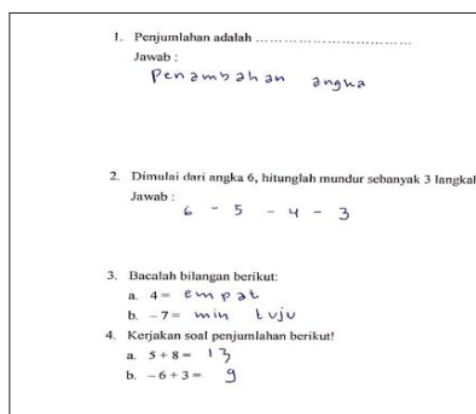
1. Penjumlahan adalah ……………………………
Jawab :
Penambahan angka

2. Dimulai dari angka 6, hitunglah mundur sebanyak 3 langkah
Jawab :
6 - 5 - 4 - 3

3. Bacalah bilangan berikut:
a. 4 = empat
b. $-7$ = min tuju

4. Kerjakan soal penjumlahan berikut!
a. $5 + 8 =$ 13
b. $-6 + 3 =$ 9